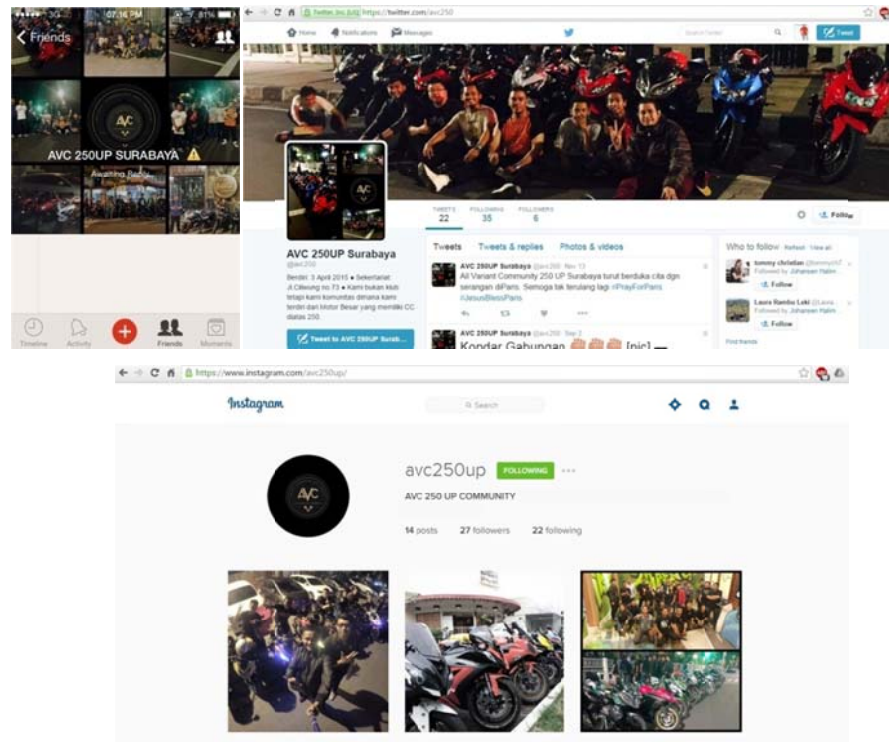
07:16 PM 81%

Friends

AVC

AVC 250UP SURABAYA

Timeline Activity Friends Moments

Twitter, Inc. [US] https://twitter.com/avc250

Home Notifications Messages

Search Twitter

Tweet

TWEETS 22 FOLLOWING 35 FOLLOWERS 6

Follow

AVC 250UP Surabaya

@avc250

Berdiri: 3 April 2015 ● Sekretariat Jl.Cilewung no.73 ● Kami bukan klub tetapi kami komunitas dimana kami terdiri dari Motor Besar yang memiliki CC diatas 250.

Tweet to AVC 250UP Surab...

Tweets Tweets & replies Photos & videos

AVC 250UP Surabaya @avc250 · Nov 13

All Variant Community 250 UP Surabaya turut berduka cita dgn serangan diParis. Semoga tak terulang lagi #PrayForParis #JesusBlessParis

AVC 250UP Surabaya @avc250 · Sep 2

Kopdar Gabungan [pic]

Who to follow · Refresh · View all

tommy christian @tommych7

Followed by Johansen Halim

Follow

Laura Rambu Laki @Laura

Followed by Johansen Halim

Follow

Find friends

https://www.instagram.com/avc250up/

Instagram

Search

avc250up FOLLOWING

AVC 250 UP COMMUNITY

14 posts 27 followers 22 following